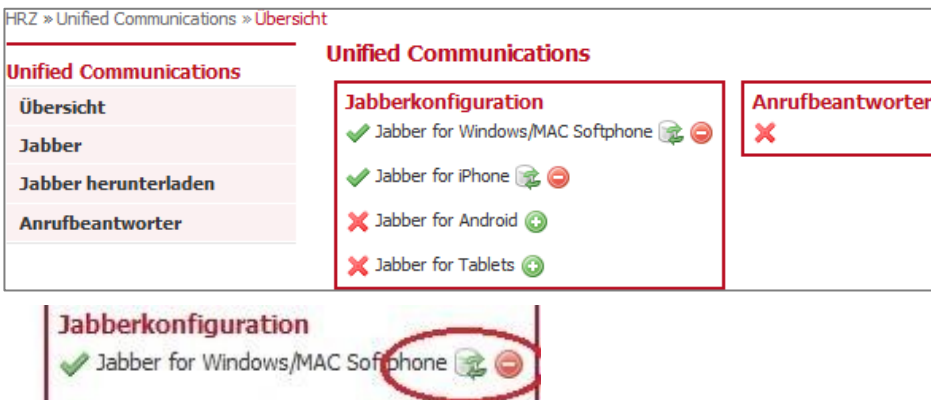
HRZ » Unified Communications » Übersicht

Unified Communications

Unified Communications

Übersicht

Jabber

Jabber herunterladen

Anrufbeantworter

Jabberkonfiguration

Jabber for Windows/MAC Softphone

Jabber for iPhone

Jabber for Android

Jabber for Tablets

Anrufbeantworter

Jabberkonfiguration

Jabber for Windows/MAC Softphone